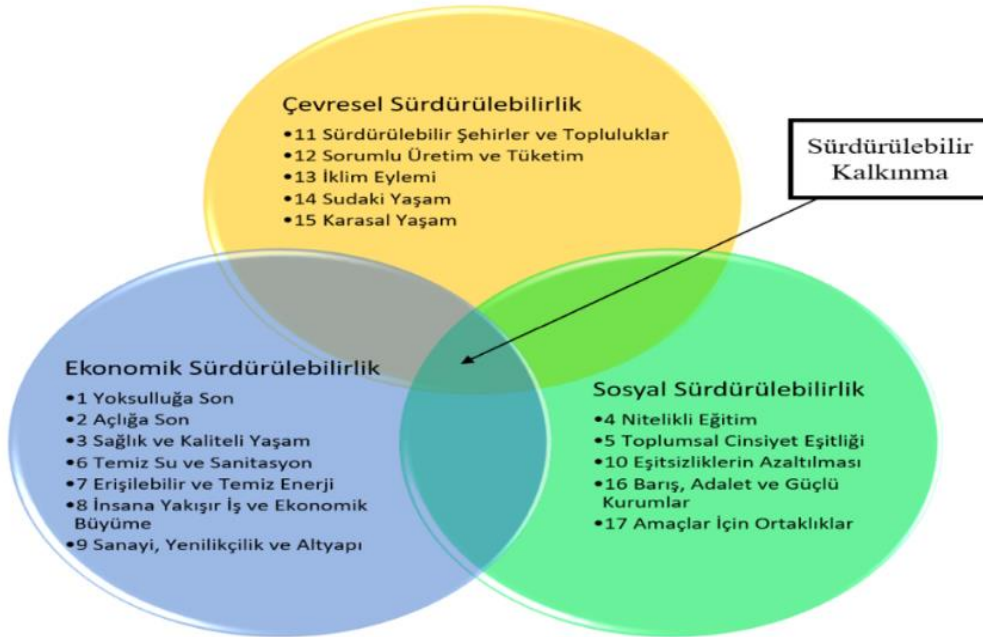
Çevresel Sürdürülebilirlik
•11 Sürdürülebilir Şehirler ve Topluluklar
•12 Sorumlu Üretim ve Tüketim
•13 İklim Eylemi
•14 Sudaki Yaşam
•15 Karasal Yaşam

Sürdürülebilir Kalkınma

Ekonomik Sürdürülebilirlik
•1 Yoksulluğa Son
•2 Açlığa Son
•3 Sağlık ve Kaliteli Yaşam
•6 Temiz Su ve Sanitasyon
•7 Erişilebilir ve Temiz Enerji
•8 İnsana Yakışır İş ve Ekonomik Büyüme
•9 Sanayi, Yenilikçilik ve Altyapı

Sosyal Sürdürülebilirlik
•4 Nitelikli Eğitim
•5 Toplumsal Cinsiyet Eşitliği
•10 Eşitsizliklerin Azaltılması
•16 Barış, Adalet ve Güçlü Kurumlar
•17 Amaçlar İçin Ortaklıklar